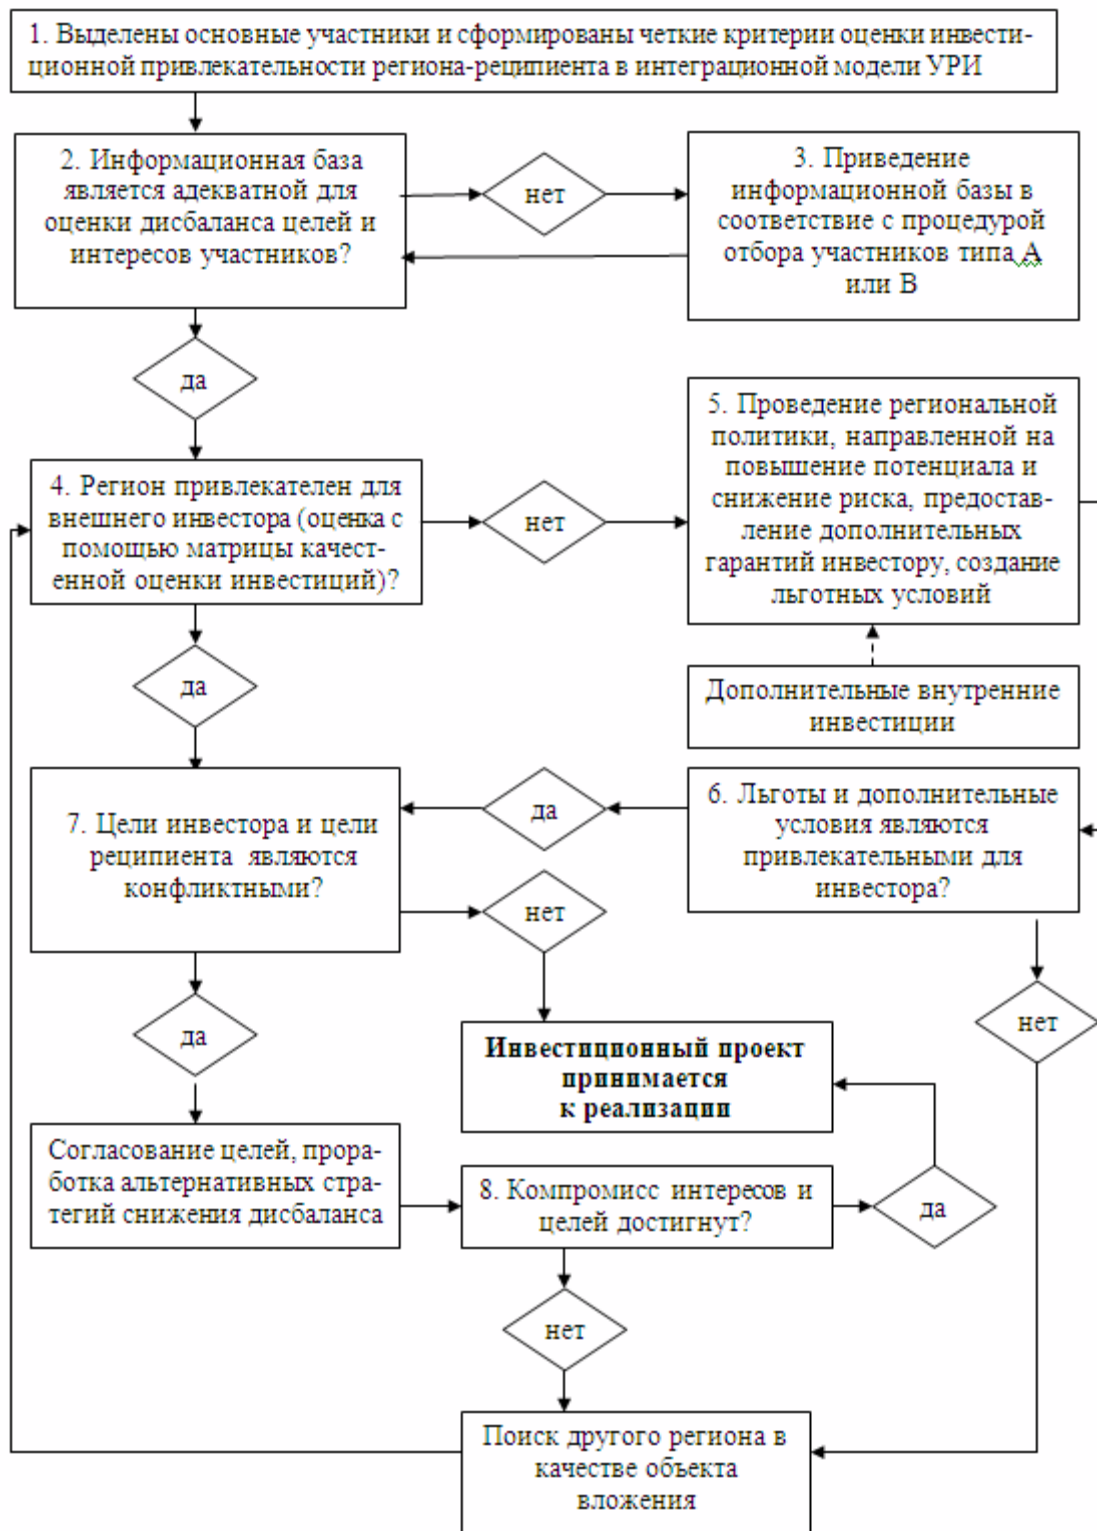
1. Выделены основные участники и сформированы четкие критерии оценки инвестиционной привлекательности региона-реципиента в интеграционной модели УРИ

2. Информационная база является адекватной для оценки дисбаланса целей и интересов участников?

нет

3. Приведение информационной базы в соответствие с процедурой отбора участников типа А или В

да

4. Регион привлекателен для внешнего инвестора (оценка с помощью матрицы качественной оценки инвестиций)?

нет

5. Проведение региональной политики, направленной на повышение потенциала и снижение риска, предоставление дополнительных гарантий инвестору, создание льготных условий

Дополнительные внутренние инвестиции

да

7. Цели инвестора и цели реципиента являются конфликтными?

да

6. Льготы и дополнительные условия являются привлекательными для инвестора?

нет

да

Инвестиционный проект принимается к реализации

нет

Согласование целей, проработка альтернативных стратегий снижения дисбаланса

8. Компромисс интересов и целей достигнут?

да

нет

Поиск другого региона в качестве объекта вложения